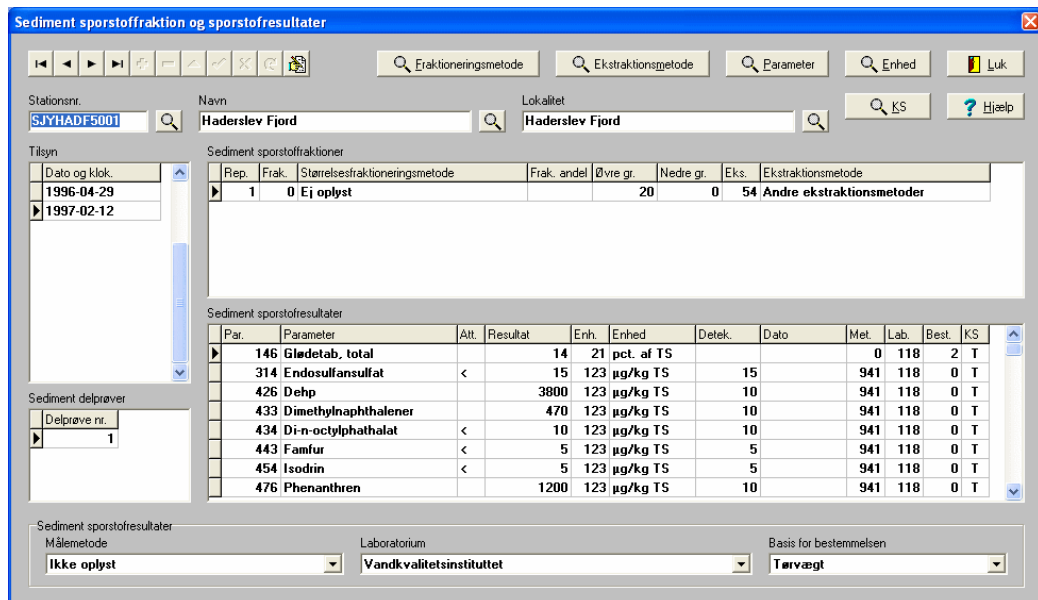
Sediment sporstoffraktion og sporstofresultater

Fraktioneringsmetode
Ekstraktionsmetode
Parameter
Enhed
Luk
KS
Hjælp

Stationsnr.
SJYHADF5001

Navn
Haderslev Fjord

Lokalitet
Haderslev Fjord

Tilsyn

| Dato og klok. |
|---|
| 1996-04-29 |
| 1997-02-12 |

Sediment sporstoffraktioner

| Rep. | Frak. | Størrelsesfraktioneringsmetode | Frak. andel | Øvre gr. | Nedre gr. | Eks. | Ekstraktionsmetode |
|---|---|---|---|---|---|---|---|
| 1 | 0 | Ej oplyst | | 20 | 0 | 54 | Andre ekstraktionsmetoder |

Sediment sporstofresultater

| Par. | Parameter | Att. | Resultat | Enh. | Enhed | Detek. | Dato | Met. | Lab. | Best. | KS |
|---|---|---|---|---|---|---|---|---|---|---|---|
| 146 | Glødetab, total | | 14 | 21 | pct. af TS | | | 0 | 118 | 2 | T |
| 314 | Endosulfansulfat | < | 15 | 123 | µg/kg TS | 15 | | 941 | 118 | 0 | T |
| 426 | Dehp | | 3800 | 123 | µg/kg TS | 10 | | 941 | 118 | 0 | T |
| 433 | Dimethylnaphthalener | | 470 | 123 | µg/kg TS | 10 | | 941 | 118 | 0 | T |
| 434 | Di-n-octylphathalat | < | 10 | 123 | µg/kg TS | 10 | | 941 | 118 | 0 | T |
| 443 | Famfur | < | 5 | 123 | µg/kg TS | 5 | | 941 | 118 | 0 | T |
| 454 | Isodrin | < | 5 | 123 | µg/kg TS | 5 | | 941 | 118 | 0 | T |
| 476 | Phenanthren | | 1200 | 123 | µg/kg TS | 10 | | 941 | 118 | 0 | T |

Sediment delprøver

| Delprøve nr. |
|---|
| 1 |

Sediment sporstofresultater
Målemetode
Ikke oplyst
Laboratorium
Vandkvalitetsinstituttet
Basis for bestemmelsen
Tørvægt